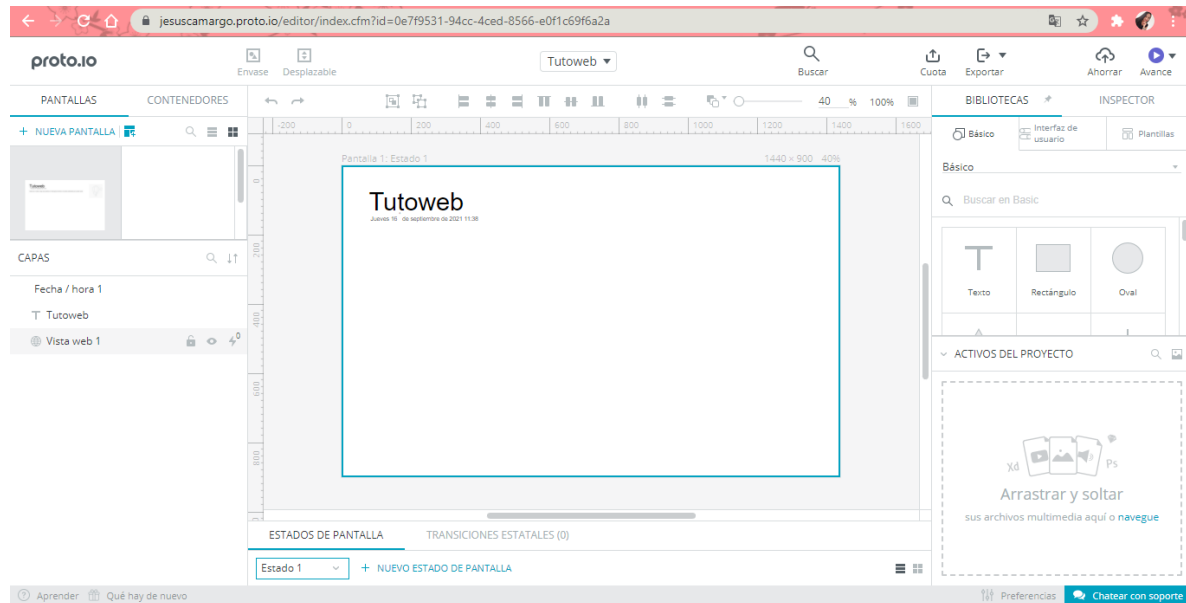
jesuscamargo.proto.io/editor/index.cfm?id=0e7f9531-94cc-4ced-8566-e0f1c69f6a2a

proto.io
Envase Desplazable
Tutoweb
Buscar
Cuota Exportar
Ahorrar Avance

PANTALLAS CONTENEDORES
+ NUEVA PANTALLA

CAPAS
Fecha / hora 1
Tutoweb
Vista web 1

40 % 100%
200 0 200 400 600 800 1000 1200 1400 1600
Pantalla 1: Estado 1 1440 × 900 40%
Tutoweb
Jueves 16 de septiembre de 2021 11:38

ESTADOS DE PANTALLA TRANSICIONES ESTATALES (0)
Estado 1
+ NUEVO ESTADO DE PANTALLA

BIBLIOTECAS INSPECTOR
Básico Interfaz de usuario Plantillas
Básico
Buscar en Basic
Texto Rectángulo Oval
ACTIVOS DEL PROYECTO
Xd Ps
Arrastrar y soltar
sus archivos multimedia aquí o navegue

Aprender Qué hay de nuevo
Preferencias Chatear con soporte